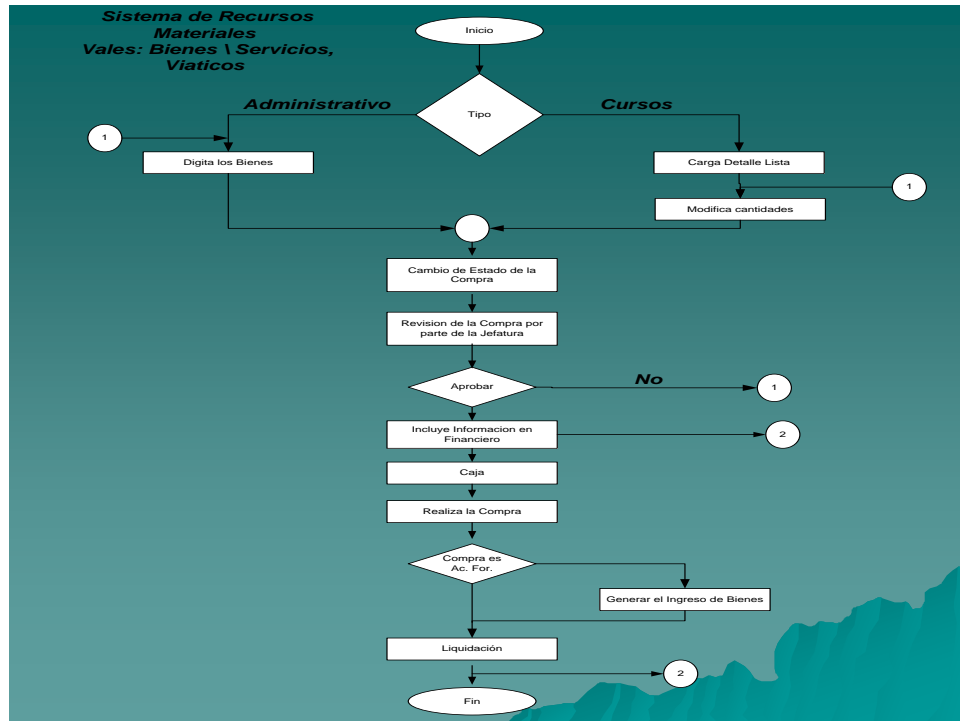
Sistema de Recursos Materiales
Vales: Bienes \ Servicios, Viaticos

Inicio

Administrativo

Tipo

Cursos

1

Digita los Bienes

Carga Detalle Lista

1

Modifica cantidades

Cambio de Estado de la Compra

Revision de la Compra por parte de la Jefatura

Aprobar

No

1

Incluye Informacion en Financiero

2

Caja

Realiza la Compra

Compra es Ac. For.

Generar el Ingreso de Bienes

Liquidación

2

Fin